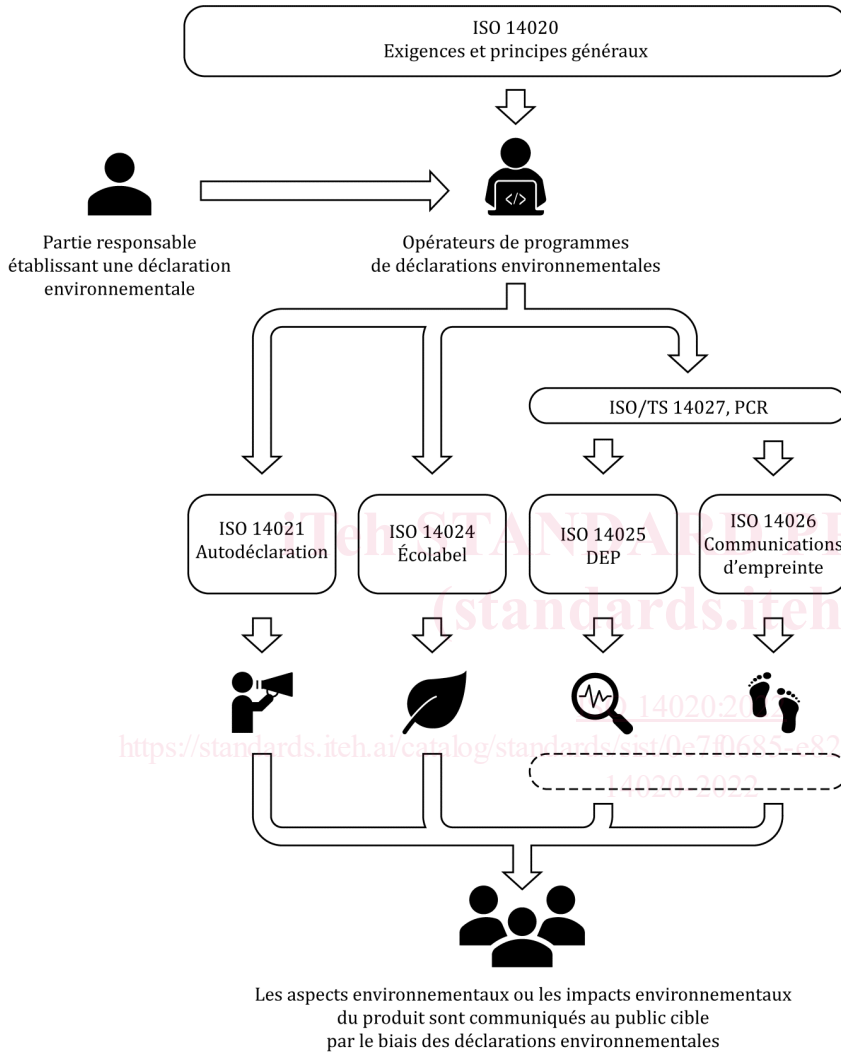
ISO 14020
Exigences et principes généraux

Partie responsable établissant une déclaration environnementale

Opérateurs de programmes de déclarations environnementales

ISO/TS 14027, PCR

ISO 14021
Autodéclaration

ISO 14024
Écolabel

ISO 14025
DEP

ISO 14026
Communications d'empreinte

iTeh STANDARD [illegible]
(standards.iteh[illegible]

ISO 14020:20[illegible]
https://standards.iteh.ai/catalog/standards/sist/0e7f0685-e82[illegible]
14020-2022

Les aspects environnementaux ou les impacts environnementaux du produit sont communiqués au public cible par le biais des déclarations environnementales